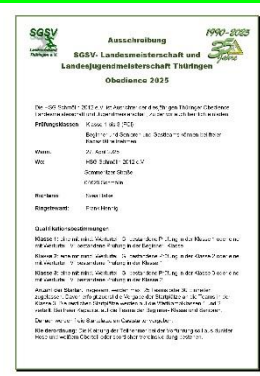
SGSV Landesverband Thüringen e.V.

Ausschreibung

SGSV- Landesmeisterschaft und

Landesjugendmeisterschaft Thüringen

Obedience 2025

1990-2025 SGSV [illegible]

Die HSG Schmölln 2012 e.V. ist Ausrichter und freut sich auf die Thüringer Obedience Landesmeisterschaft und Jugendmeisterschaft. Zu der wir euch herzlich einladen.

Prüfungsklassen: Klasse 1 bis 3 (FCI)

Beginner- und Senioren- und Gastklasse können zusätzlich bei Bedarf mit einstehen.

Wann: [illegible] April 2025

Wo: HSG Schmölln 2012 e.V.

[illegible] Straße

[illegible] Schmölln

Richterin: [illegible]

Ringsteward: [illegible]

Qualifikationsbestimmungen:

Klasse 1: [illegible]

Klasse 2: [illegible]

Klasse 3: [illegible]

Anzahl der Starter: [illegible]

Die Meldung zur LM-Bewerbung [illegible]

Bei der Vergabe: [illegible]